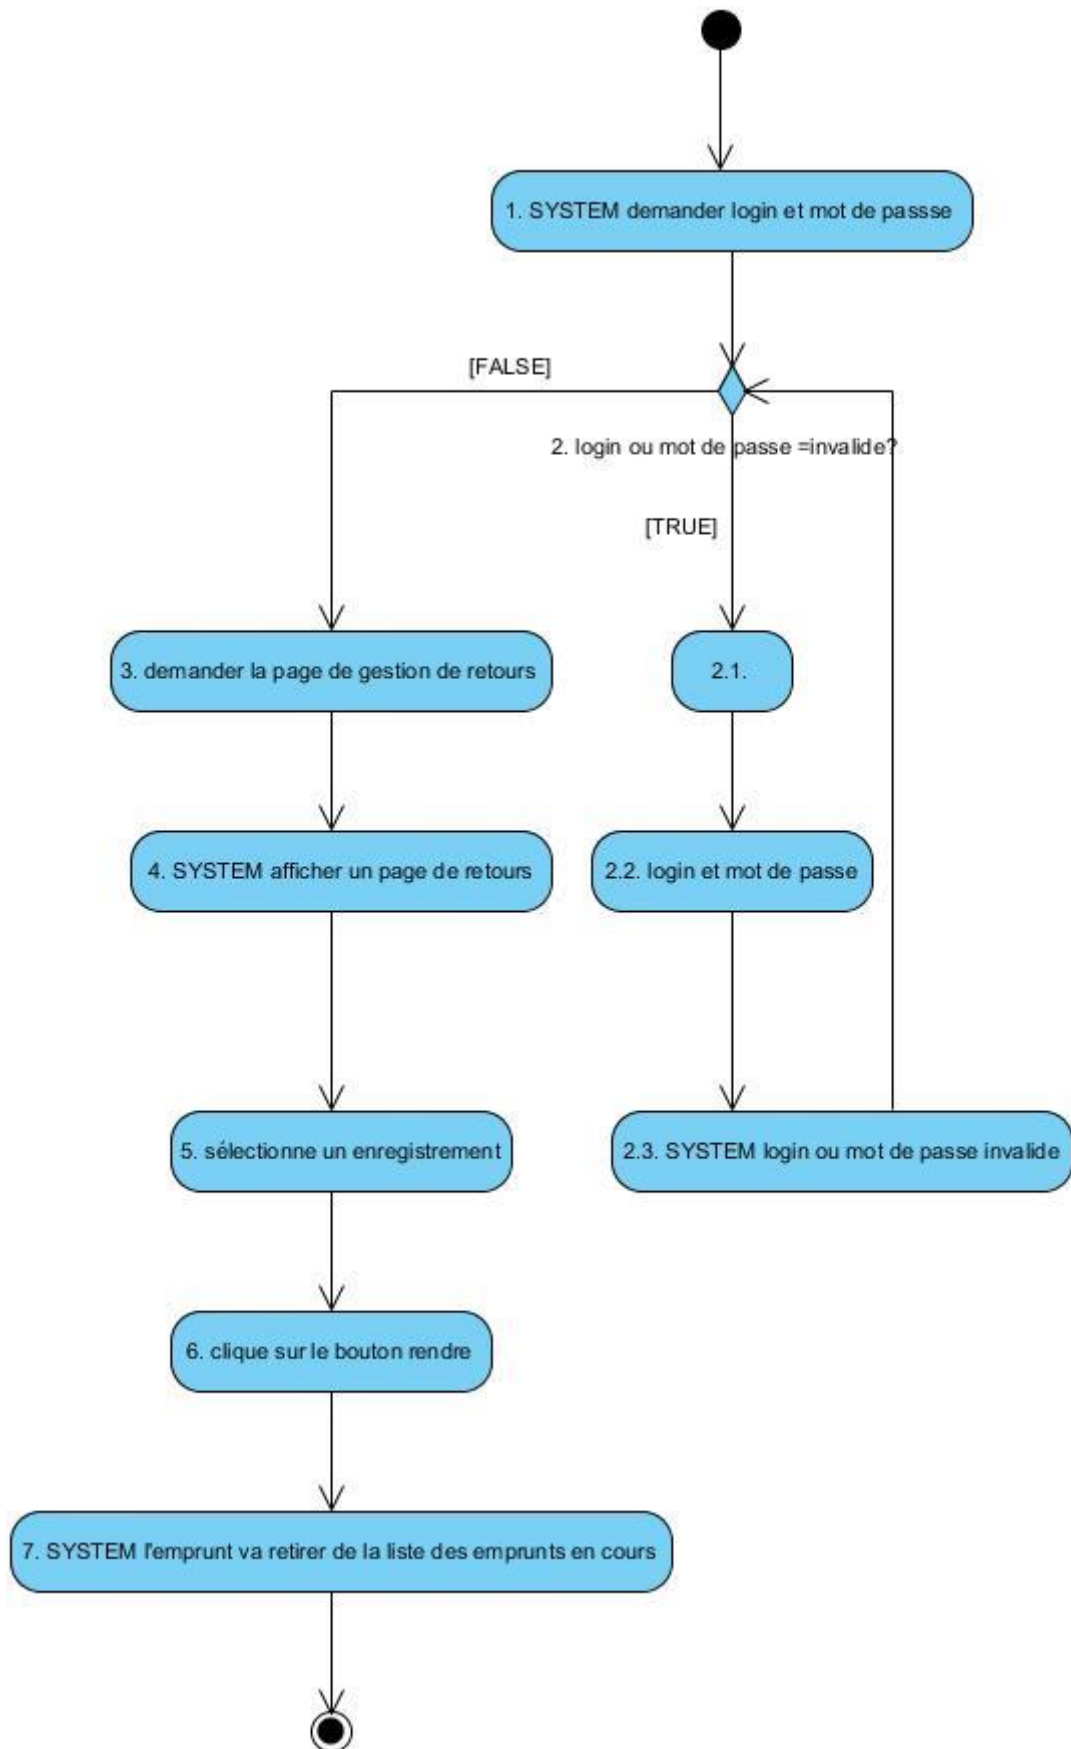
1. SYSTEM demander login et mot de passse

[FALSE]

2. login ou mot de passe =invalide?

[TRUE]

3. demander la page de gestion de retours

2.1.

4. SYSTEM afficher un page de retours

2.2. login et mot de passe

5. sélectionne un enregistrement

2.3. SYSTEM login ou mot de passe invalide

6. clique sur le bouton rendre

7. SYSTEM l'emprunt va retirer de la liste des emprunts en cours